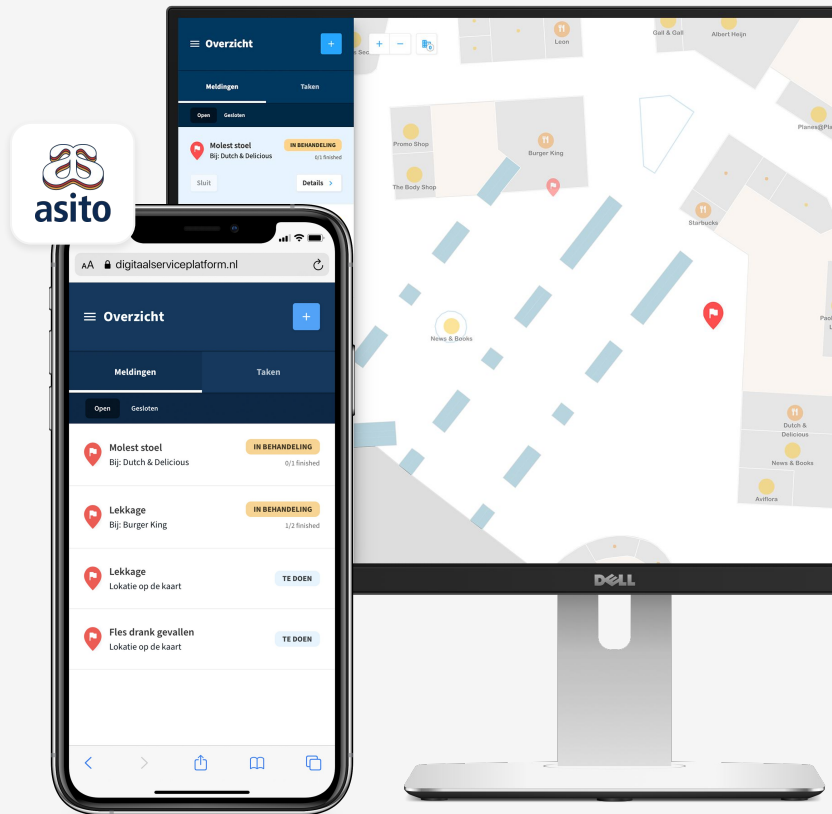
asito

Overzicht

+

Meldingen

Taken

Open

Gesloten

Molest stoel

IN BEHANDELING

Bij: Dutch & Delicious

0/1 finished

Sluit

Details >

+ −

Gall & Gall

Albert Heijn

Leon

Promo Shop

Burger King

The Body Shop

Planes@Pl

Starbucks

News & Books

Dutch & Delicious

News & Books

Avillora

DELL

AA digitaalserviceplatform.nl

Overzicht

+

Meldingen

Taken

Open

Gesloten

Molest stoel

IN BEHANDELING

Bij: Dutch & Delicious

0/1 finished

Lekkage

IN BEHANDELING

Bij: Burger King

1/2 finished

Lekkage

TE DOEN

Lokatie op de kaart

Fles drank gevallen

TE DOEN

Lokatie op de kaart